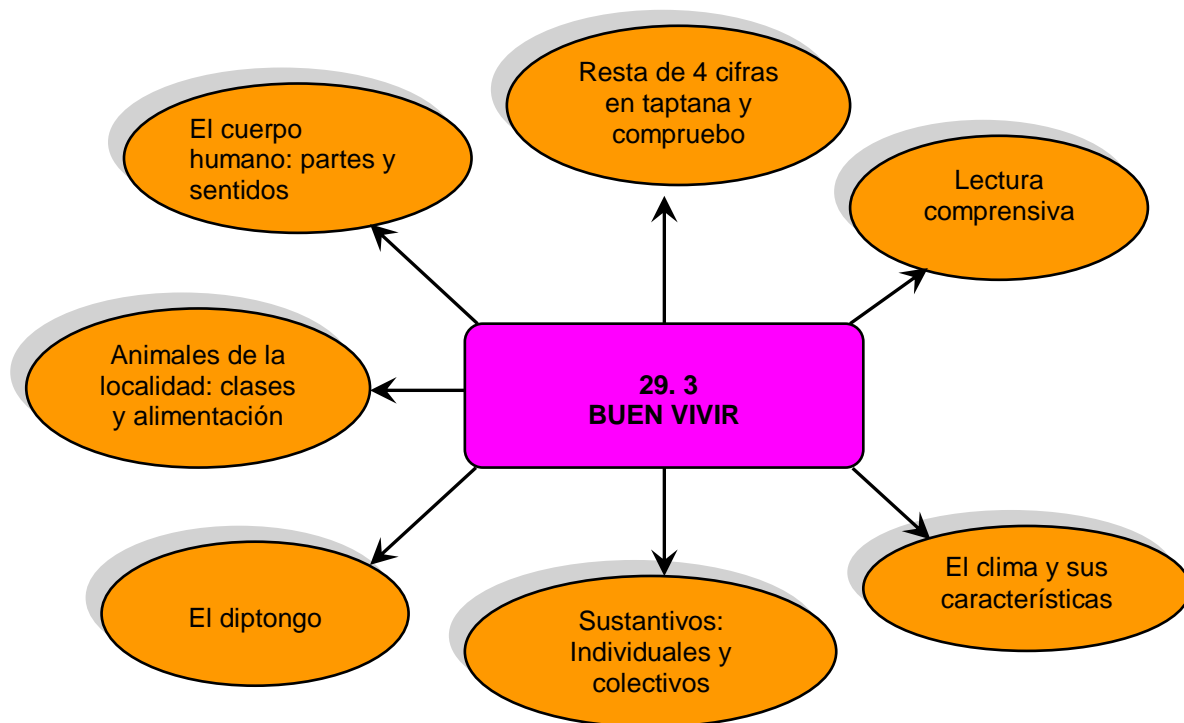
Resta de 4 cifras en taptana y compruebo

El cuerpo humano: partes y sentidos

Lectura comprensiva

Animales de la localidad: clases y alimentación

29. 3
BUEN VIVIR

El diptongo

Sustantivos: Individuales y colectivos

El clima y sus características